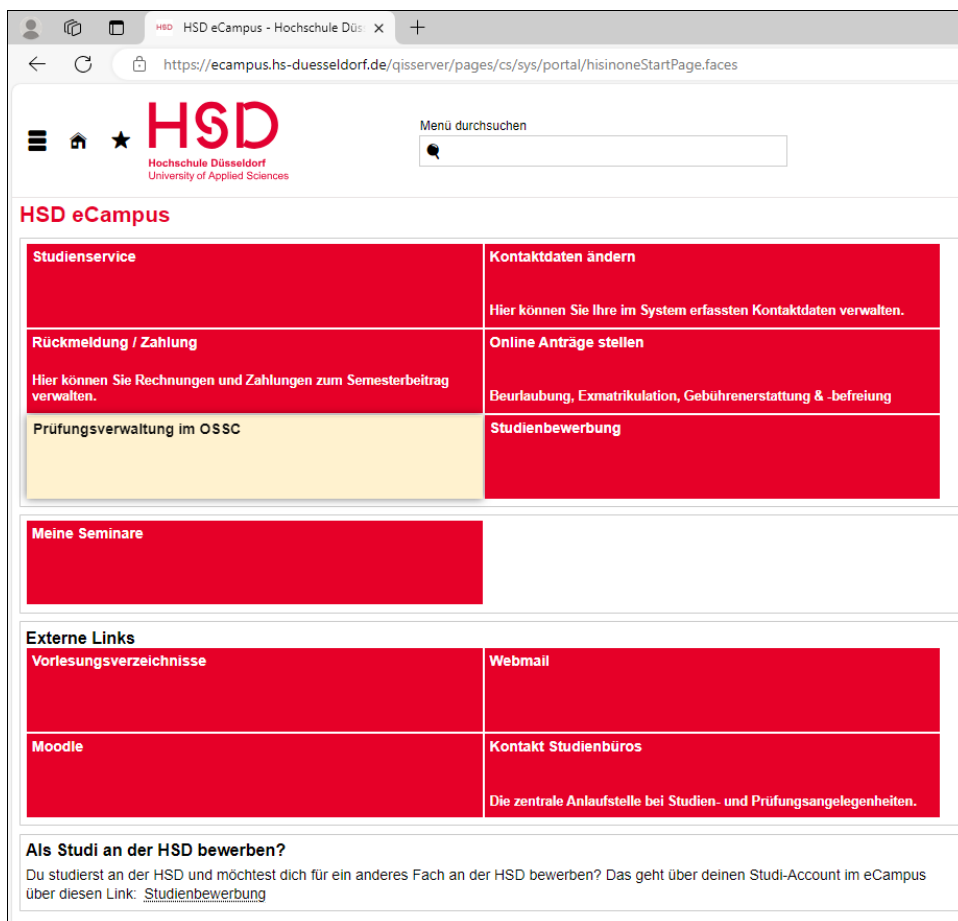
HSD HSD eCampus - Hochschule Düs ×

https://ecampus.hs-duesseldorf.de/qisserver/pages/cs/sys/portal/hisinoneStartPage.faces

HSD
Hochschule Düsseldorf
University of Applied Sciences

Menü durchsuchen

HSD eCampus

Studienservice

Kontaktdaten ändern

Hier können Sie Ihre im System erfassten Kontaktdaten verwalten.

Rückmeldung / Zahlung

Hier können Sie Rechnungen und Zahlungen zum Semesterbeitrag verwalten.

Online Anträge stellen

Beurlaubung, Exmatrikulation, Gebührenerstattung & -befreiung

Prüfungsverwaltung im OSSC

Studienbewerbung

Meine Seminare

Externe Links

Vorlesungsverzeichnisse

Webmail

Moodle

Kontakt Studienbüros

Die zentrale Anlaufstelle bei Studien- und Prüfungsangelegenheiten.

Als Studi an der HSD bewerben?

Du studierst an der HSD und möchtest dich für ein anderes Fach an der HSD bewerben? Das geht über deinen Studi-Account im eCampus über diesen Link: Studienbewerbung